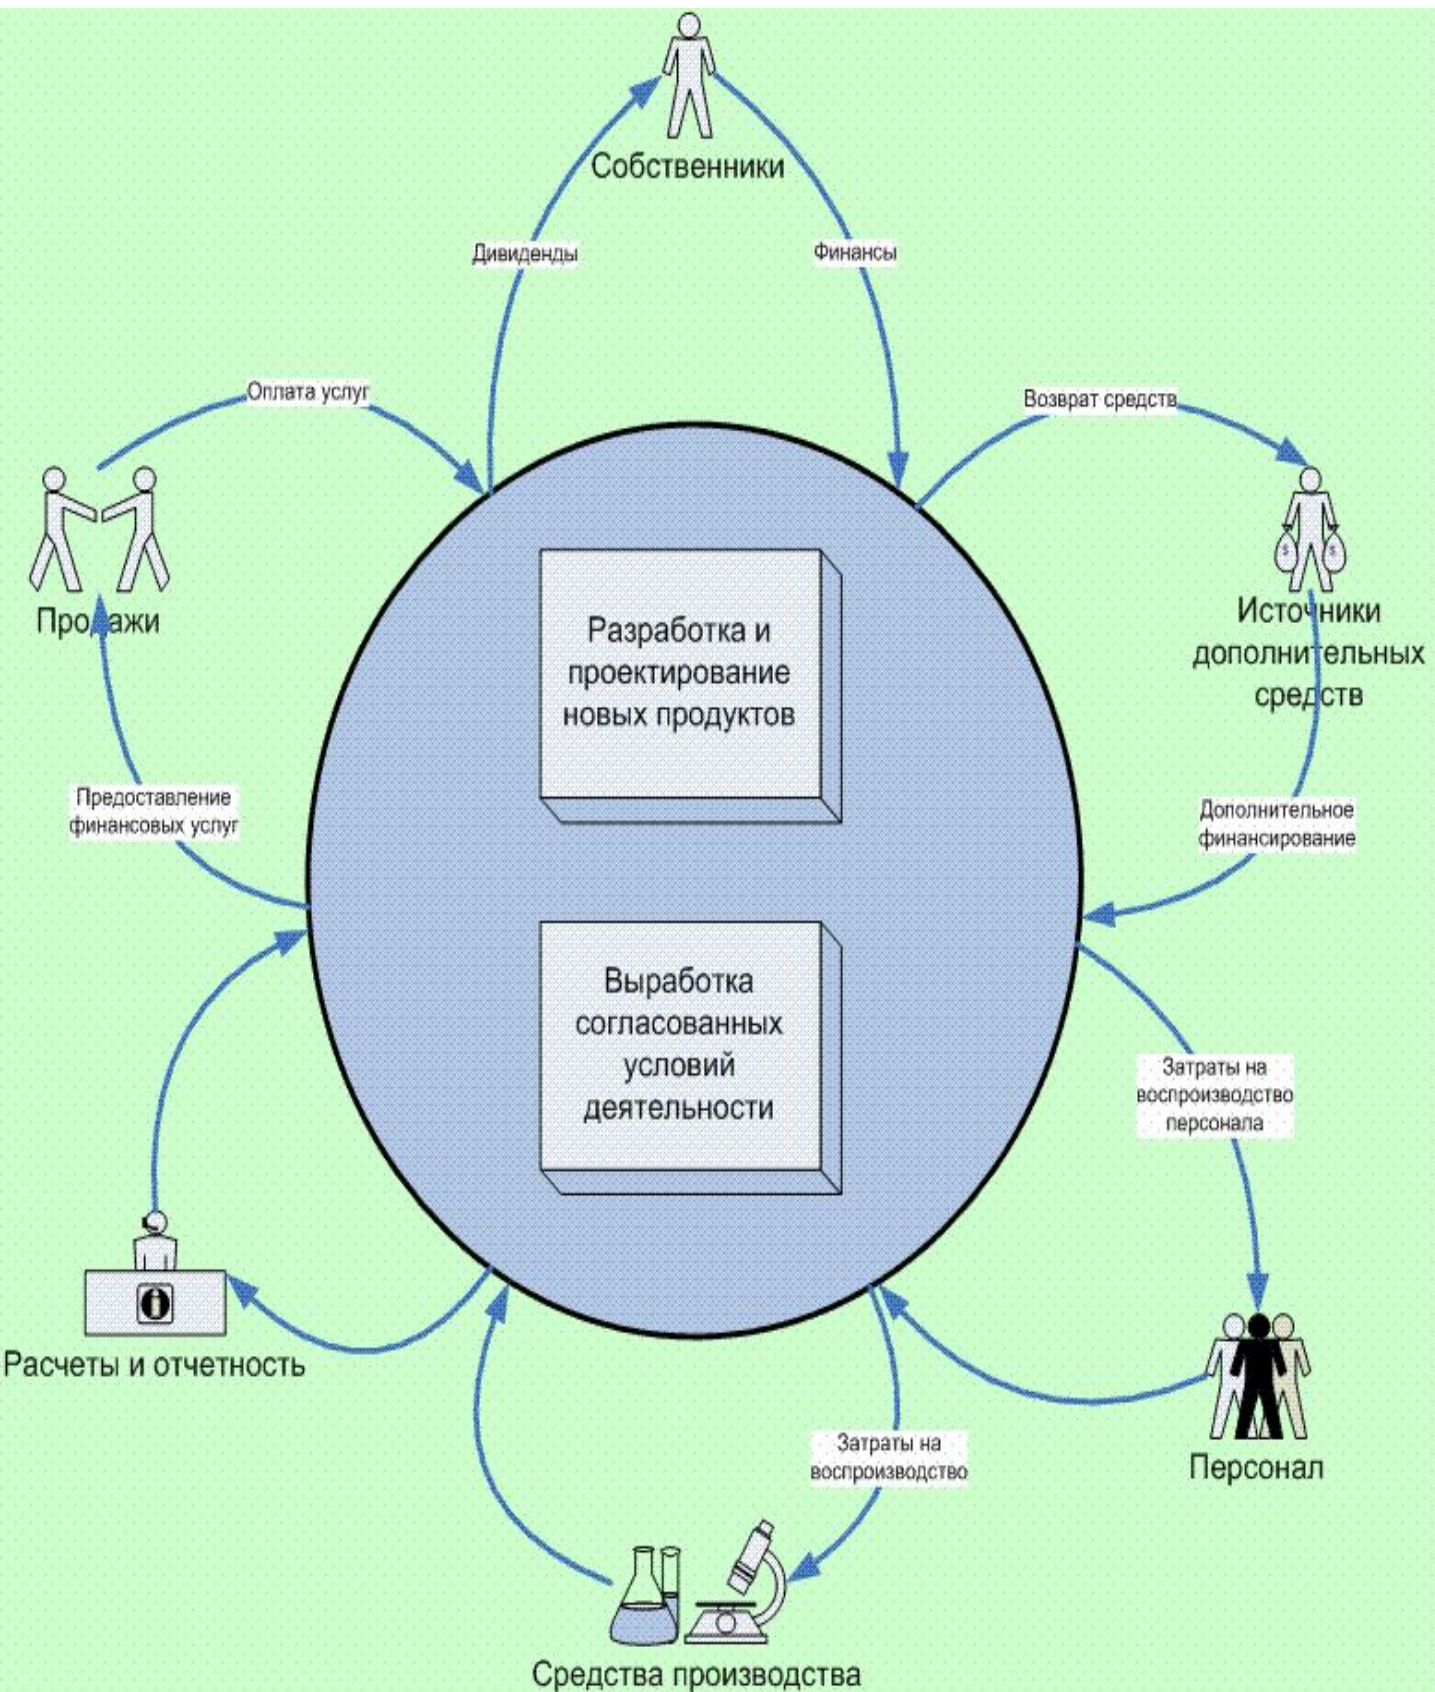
Собственники

Дивиденды

Финансы

Оплата услуг

Возврат средств

Продажи

Источники дополнительных средств

Разработка и проектирование новых продуктов

Предоставление финансовых услуг

Дополнительное финансирование

Выработка согласованных условий деятельности

Затраты на воспроизводство персонала

Расчеты и отчетность

Персонал

Затраты на воспроизводство

Средства производства